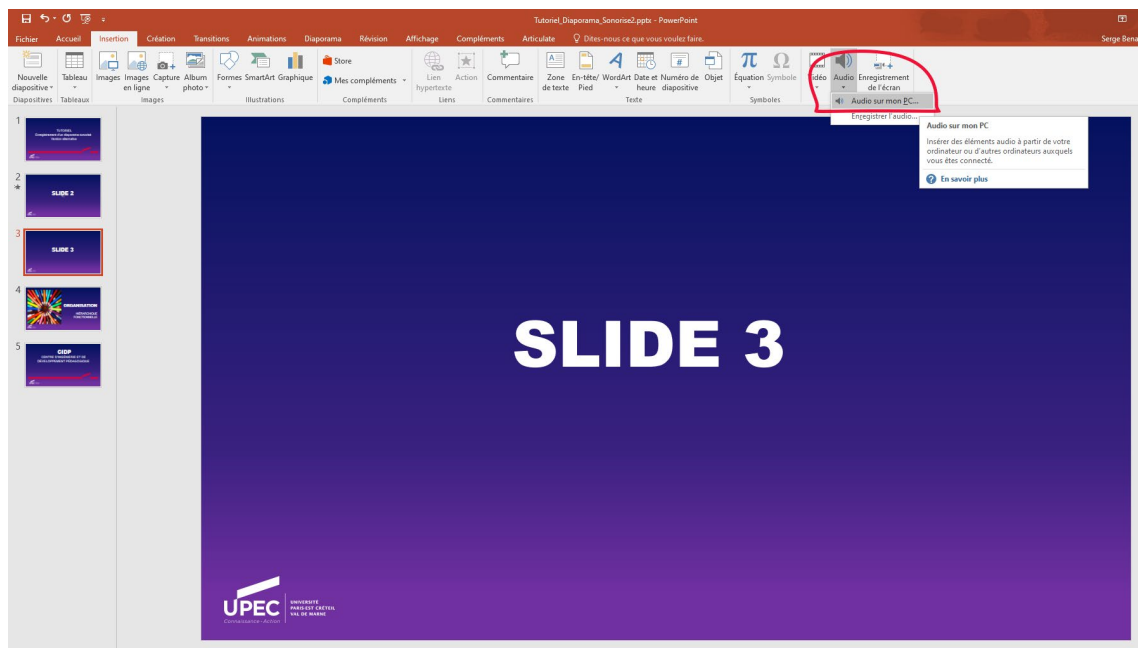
Tutoriel_Diaporama_Sonorise2.pptx - PowerPoint

Fichier Accueil Insertion Création Transitions Animations Diaporama Révision Affichage Compléments Articulate Dites-nous ce que vous voulez faire.

Serge Bena

Nouvelle diapositive Tableau Images Images en ligne Capture Album photo Formes SmartArt Graphique Store Mes compléments Lien hypertexte Action Commentaire Zone de texte En-tête/Pied WordArt Date et heure Numéro de diapositive Objet Équation Symbole Vidéo Audio Enregistrement de l'écran

Diapositives Tableaux Images Illustrations Compléments Liens Commentaires Texte Symboles

Audio sur mon PC...
Enregistrer l'audio...

Audio sur mon PC
Insérer des éléments audio à partir de votre ordinateur ou d'autres ordinateurs auxquels vous êtes connecté.
En savoir plus

1
2
SLIDE 2
3
SLIDE 3
4
ORGANISATION
5
CIDP

SLIDE 3

UPEC
Connaissance · Action
UNIVERSITÉ PARIS-EST CRÉTEIL VAL DE MARNE